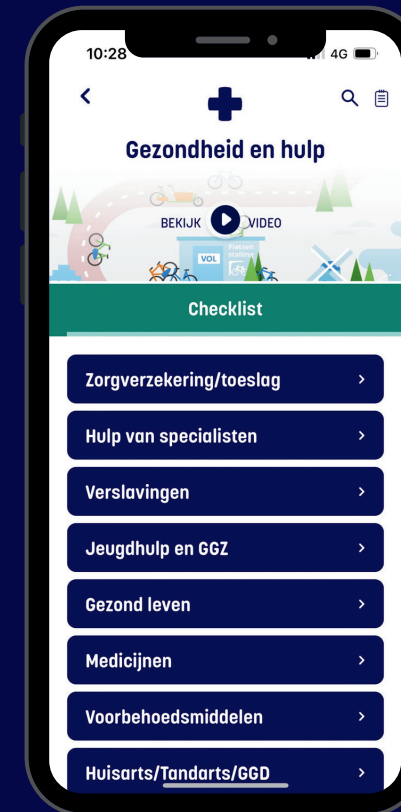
10:28 4G

Gezondheid en hulp

BEKIJK VIDEO

VOL

Fietsen stalling

Checklist

Zorgverzekering/toeslag

Hulp van specialisten

Verslavingen

Jeugdhulp en GGZ

Gezond leven

Medicijnen

Voorbehoedsmiddelen

Huisarts/Tandarts/GGD